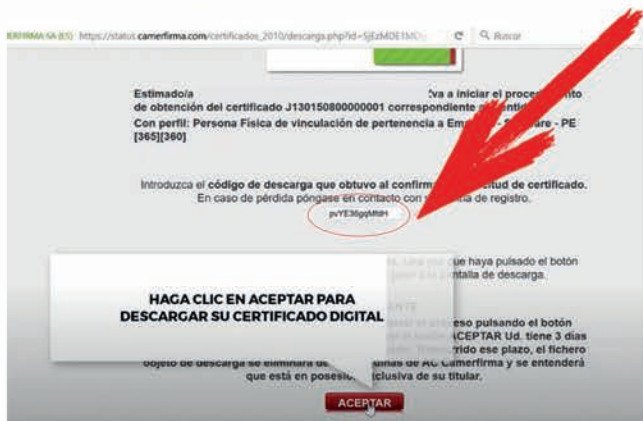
RFIRMA SA (ES) https://status.camerfirma.com/certificados_2010/descarga.php?id=SjEzMDE1MD

Buscar

Estimado/a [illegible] va a iniciar el proces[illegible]nto de obtención del certificado J130150800000001 correspondiente a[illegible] entid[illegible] Con perfil: Persona Física de vinculación de pertenencia a Emp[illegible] - S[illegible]re - PE [365][360]

Introduzca el código de descarga que obtuvo al confirm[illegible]itud de certificado. En caso de pérdida póngase en contacto con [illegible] de registro.

pvYE36gqMRtH

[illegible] que haya pulsado el botón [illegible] ntalla de descarga.

HAGA CLIC EN ACEPTAR PARA DESCARGAR SU CERTIFICADO DIGITAL

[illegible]NTE

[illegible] proceso pulsando el botón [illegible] ACEPTAR Ud. tiene 3 días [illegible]rrido ese plazo, el fichero objeto de descarga se eliminará de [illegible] de AC Camerfirma y se entenderá que está en posesi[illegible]clusiva de su titular.

ACEPTAR